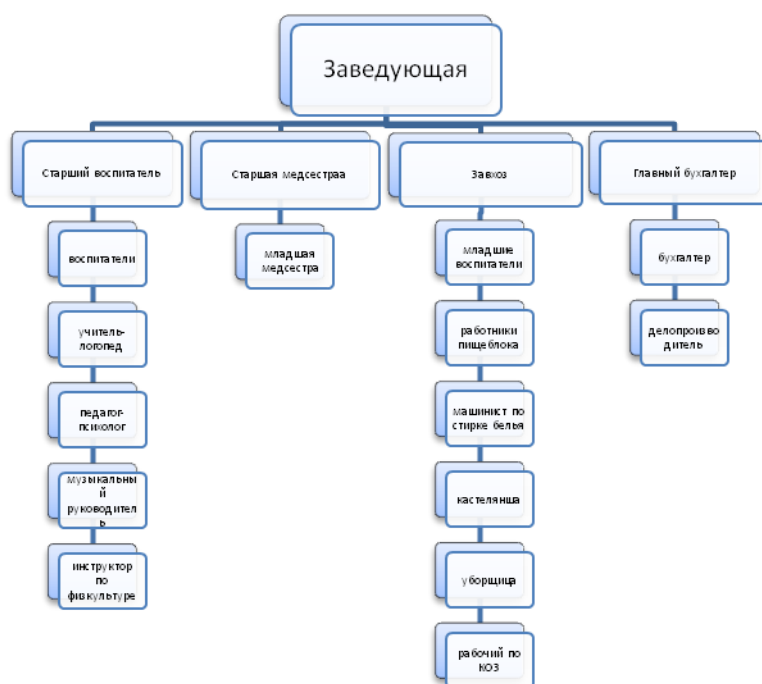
Заведующая

Старший воспитатель

воспитатели

учитель-логопед

педагог-психолог

музыкальный руководитель

инструктор по физкультуре

Старшая медсестраа

младшая медсестра

Завхоз

младшие воспитатели

работники пищеблока

машинист по стирке белья

кастелянша

уборщица

рабочий по КОЗ

Главный бухгалтер

бухгалтер

делопроизводитель